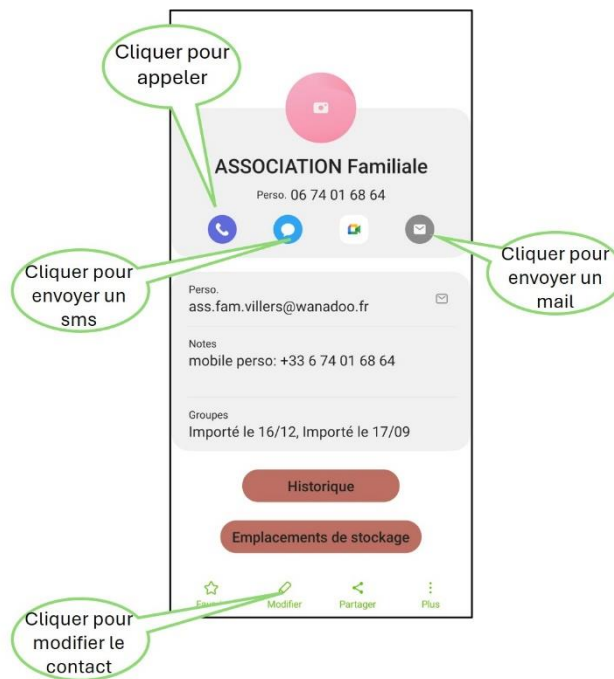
Cliquer pour appeler

ASSOCIATION Familiale

Perso. 06 74 01 68 64

Cliquer pour envoyer un sms

Cliquer pour envoyer un mail

Perso.
ass.fam.villers@wanadoo.fr

Notes
mobile perso: +33 6 74 01 68 64

Groupes
Importé le 16/12, Importé le 17/09

Historique

Emplacements de stockage

Fav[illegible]
Modifier
Partager
Plus

Cliquer pour modifier le contact